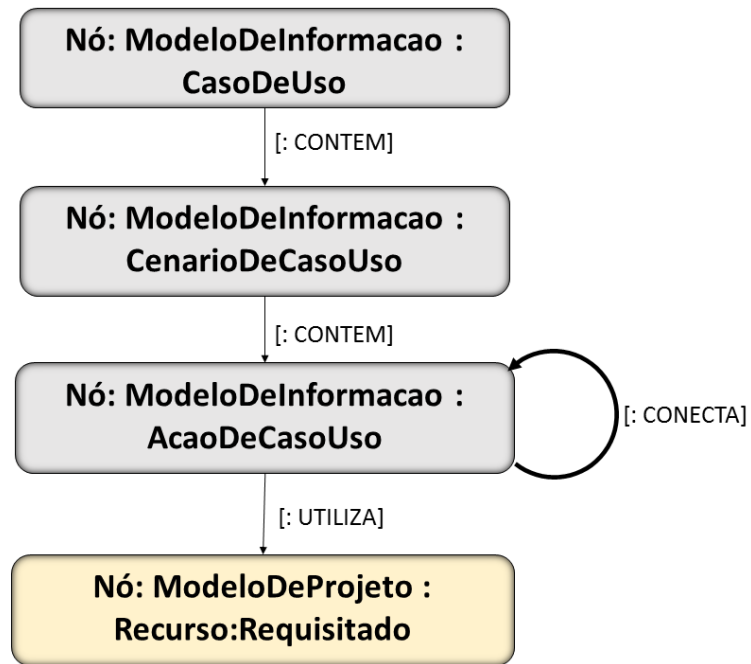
Nó: ModeloDeInformacao : CasoDeUso

[: CONTEM]

Nó: ModeloDeInformacao : CenarioDeCasoUso

[: CONTEM]

Nó: ModeloDeInformacao : AcaoDeCasoUso

[: CONECTA]

[: UTILIZA]

Nó: ModeloDeProjeto : Recurso:Requisitado